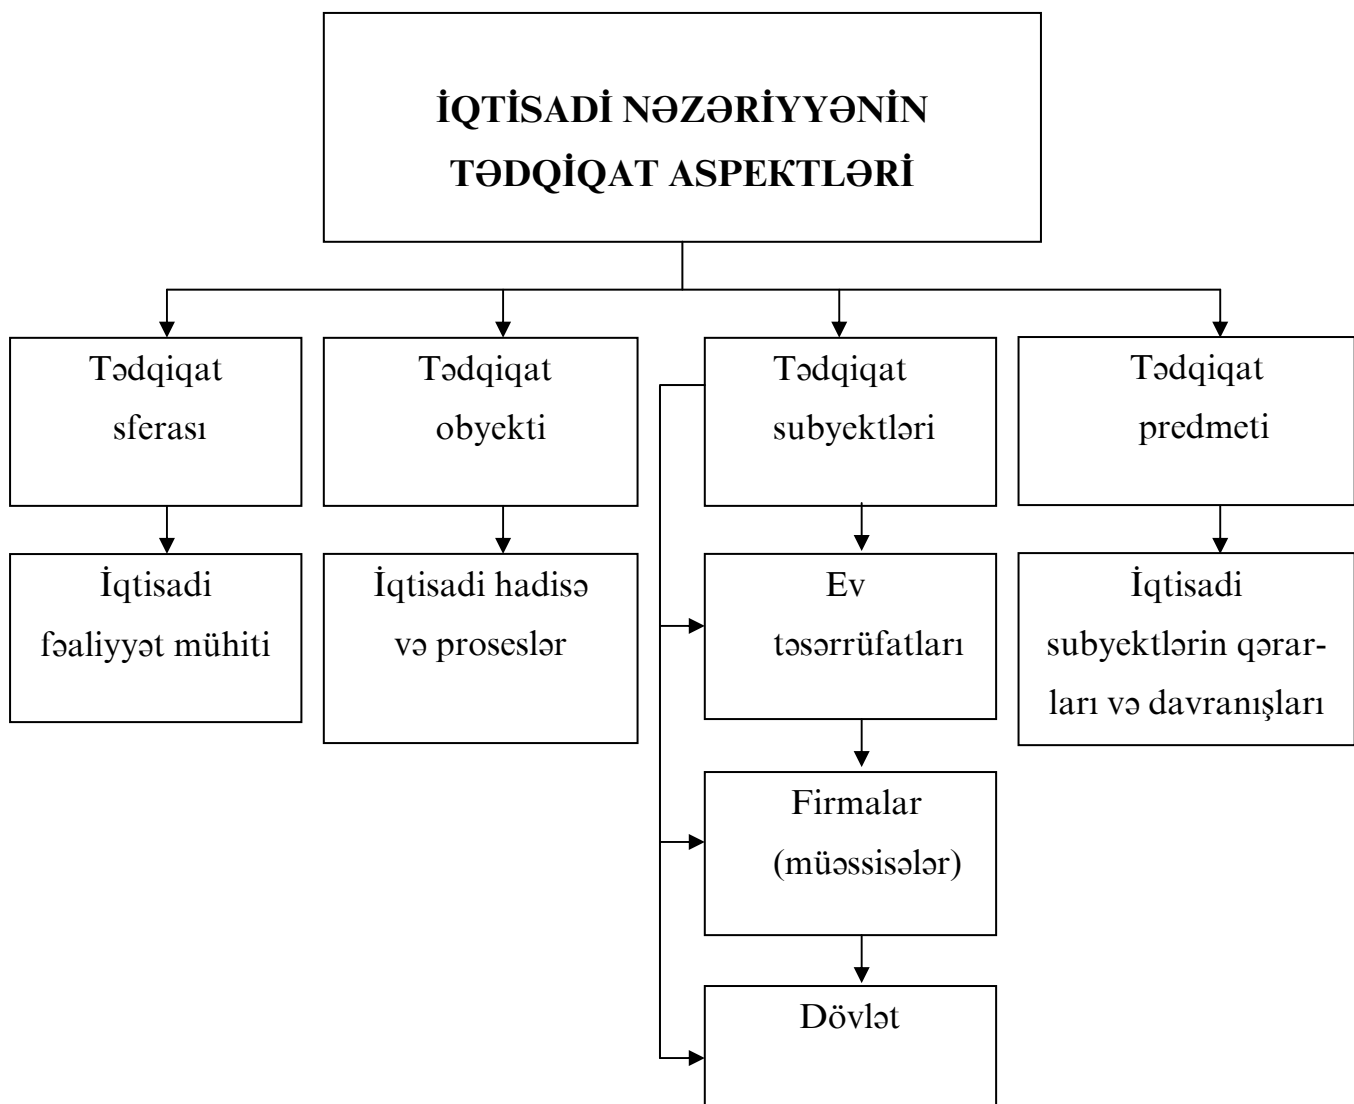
İQTİSADİ NƏZƏRİYYƏNİN TƏDQİQAT ASPEKTLƏRİ

Tədqiqat sferası

Tədqiqat obyekti

Tədqiqat subyektləri

Tədqiqat predmeti

İqtisadi fəaliyyət mühiti

İqtisadi hadisə və proseslər

Ev təsərrüfatları

Firmalar (müəssisələr)

Dövlət

İqtisadi subyektlərin qərarları və davranışları